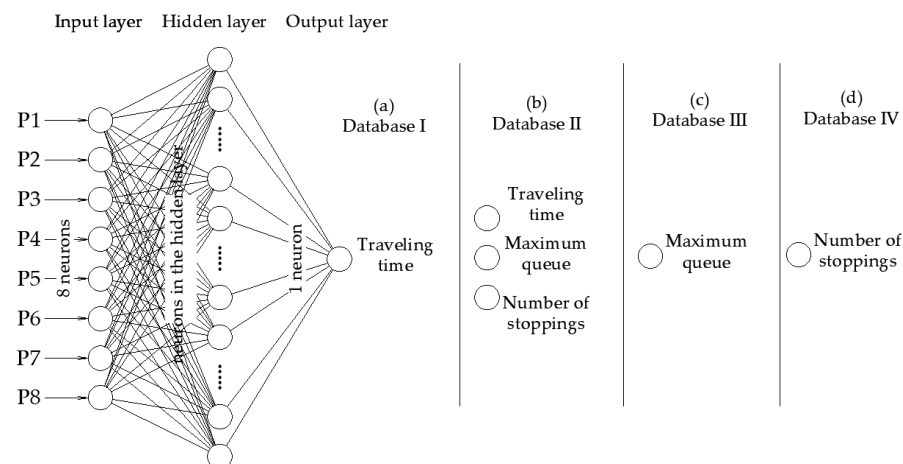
Input layer Hidden layer Output layer

P1
P2
P3
P4
P5
P6
P7
P8

8 neurons

neurons in the hidden layer

1 neuron

(a)
Database I

Traveling time

(b)
Database II

Traveling time

Maximum queue

Number of stoppings

(c)
Database III

Maximum queue

(d)
Database IV

Number of stoppings